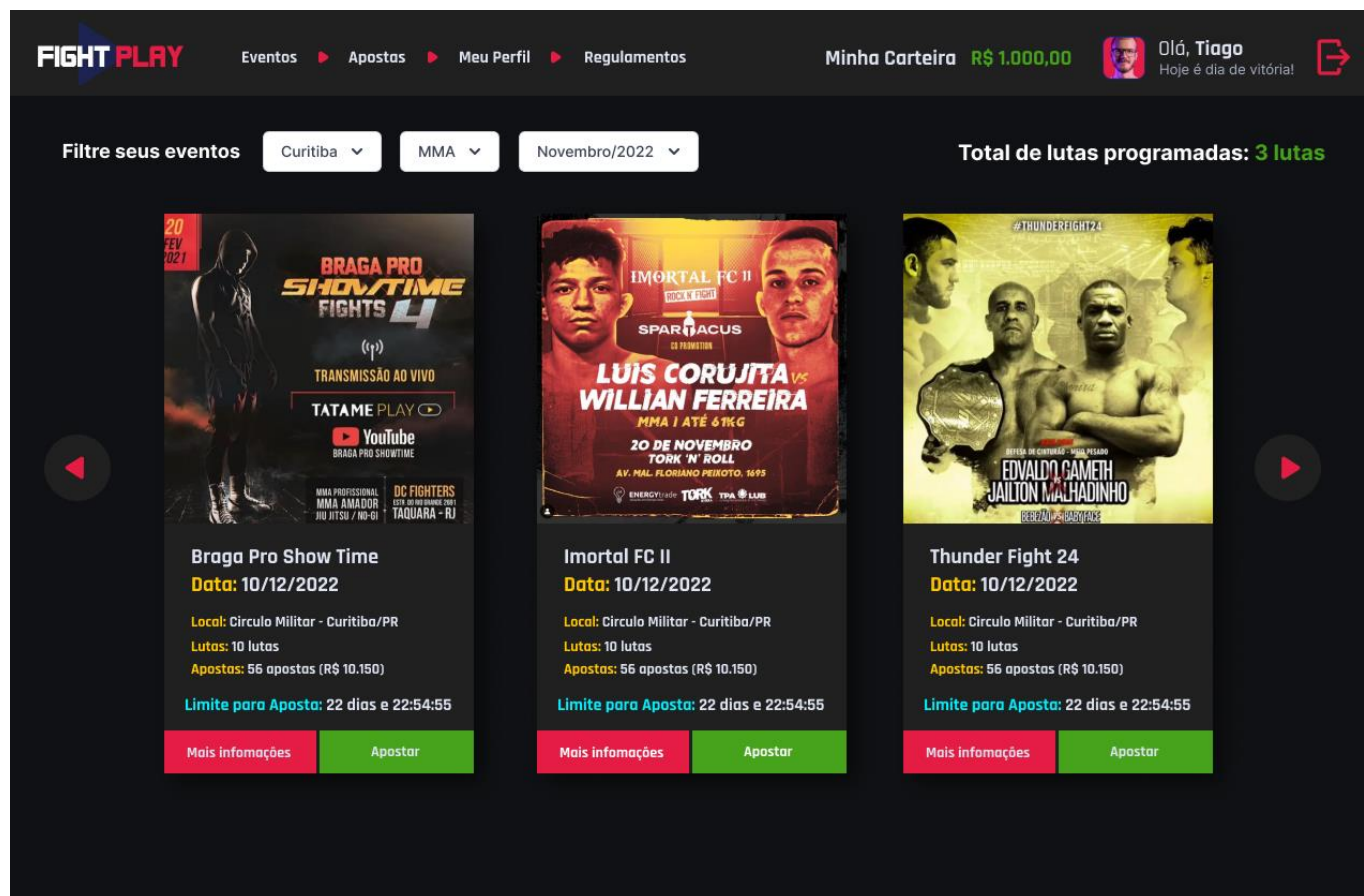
FIGHT PLAY Eventos Apostas Meu Perfil Regulamentos Minha Carteira R$ 1.000,00 Olá, Tiago Hoje é dia de vitória!

Filtre seus eventos Curitiba MMA Novembro/2022 Total de lutas programadas: 3 lutas

20 FEV 2021 BRAGA PRO SHOWTIME FIGHTS 4 TRANSMISSÃO AO VIVO TATAME PLAY YouTube BRAGA PRO SHOWTIME MMA PROFISSIONAL MMA AMADOR JIU JITSU / NO-GI DC FIGHTERS TAQUARA - RJ

Braga Pro Show Time
Data: 10/12/2022
Local: Circulo Militar - Curitiba/PR
Lutas: 10 lutas
Apostas: 56 apostas (R$ 10.150)
Limite para Aposta: 22 dias e 22:54:55
Mais infomações Apostar

IMORTAL FC II ROCK N' FIGHT SPARTACUS CO PROMOTION LUIS CORUJITA VS WILLIAN FERREIRA MMA | ATÉ 61KG 20 DE NOVEMBRO TORK 'N' ROLL AV. MAL. FLORIANO PEIXOTO, 1695 ENERGYtrade TORK TPA LUB

Imortal FC II
Data: 10/12/2022
Local: Circulo Militar - Curitiba/PR
Lutas: 10 lutas
Apostas: 56 apostas (R$ 10.150)
Limite para Aposta: 22 dias e 22:54:55
Mais infomações Apostar

#THUNDERFIGHT24 DEFESA DE CINTURÃO - MEIO PESADO EDVALDO CAMETH X JAILTON MALHADINHO BEBEZÃO BABY FACE

Thunder Fight 24
Data: 10/12/2022
Local: Circulo Militar - Curitiba/PR
Lutas: 10 lutas
Apostas: 56 apostas (R$ 10.150)
Limite para Aposta: 22 dias e 22:54:55
Mais infomações Apostar